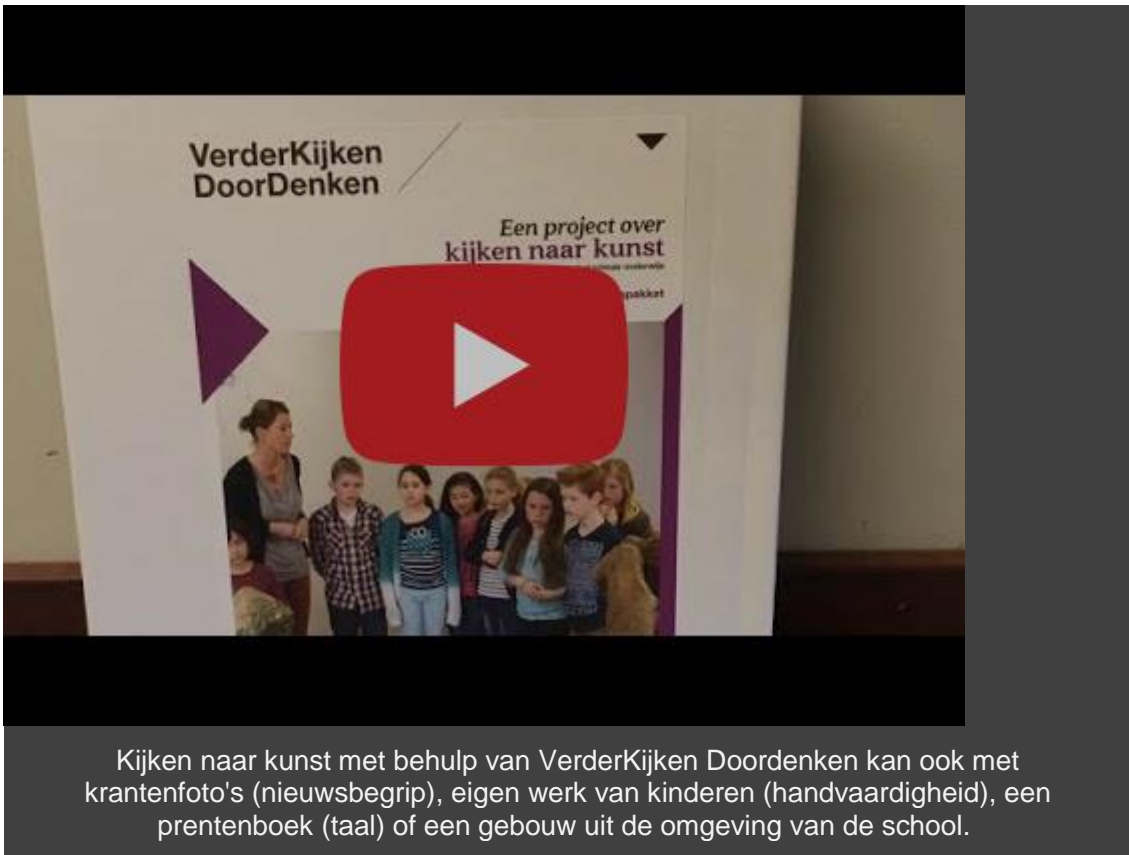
VerderKijken
DoorDenken

Een project over
kijken naar kunst

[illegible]pakket

Kijken naar kunst met behulp van VerderKijken Doordenken kan ook met krantenfoto's (nieuwsbegrip), eigen werk van kinderen (handvaardigheid), een prentenboek (taal) of een gebouw uit de omgeving van de school.